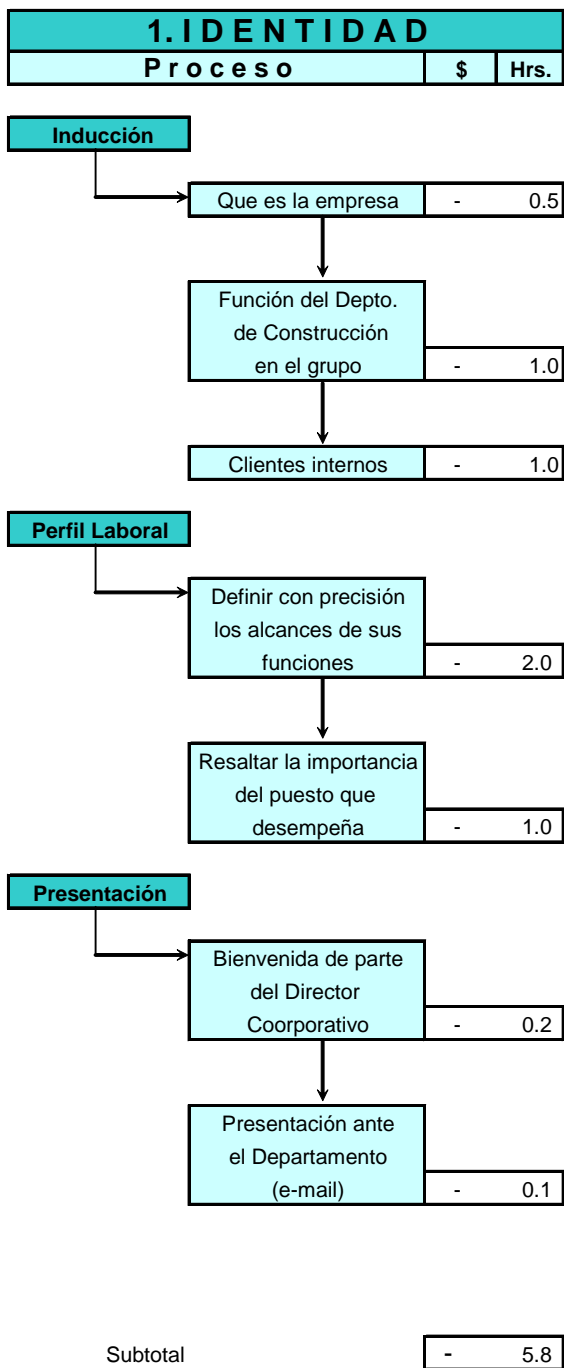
1. I D E N T I D A D

| P r o c e s o | $ | Hrs. |
|---|---|---|

Inducción

| Que es la empresa | - | 0.5 |
|---|---|---|

| Función del Depto. de Construcción en el grupo | - | 1.0 |
|---|---|---|

| Clientes internos | - | 1.0 |
|---|---|---|

Perfil Laboral

| Definir con precisión los alcances de sus funciones | - | 2.0 |
|---|---|---|

| Resaltar la importancia del puesto que desempeña | - | 1.0 |
|---|---|---|

Presentación

| Bienvenida de parte del Director Coorporativo | - | 0.2 |
|---|---|---|

| Presentación ante el Departamento (e-mail) | - | 0.1 |
|---|---|---|

| Subtotal | - | 5.8 |
|---|---|---|